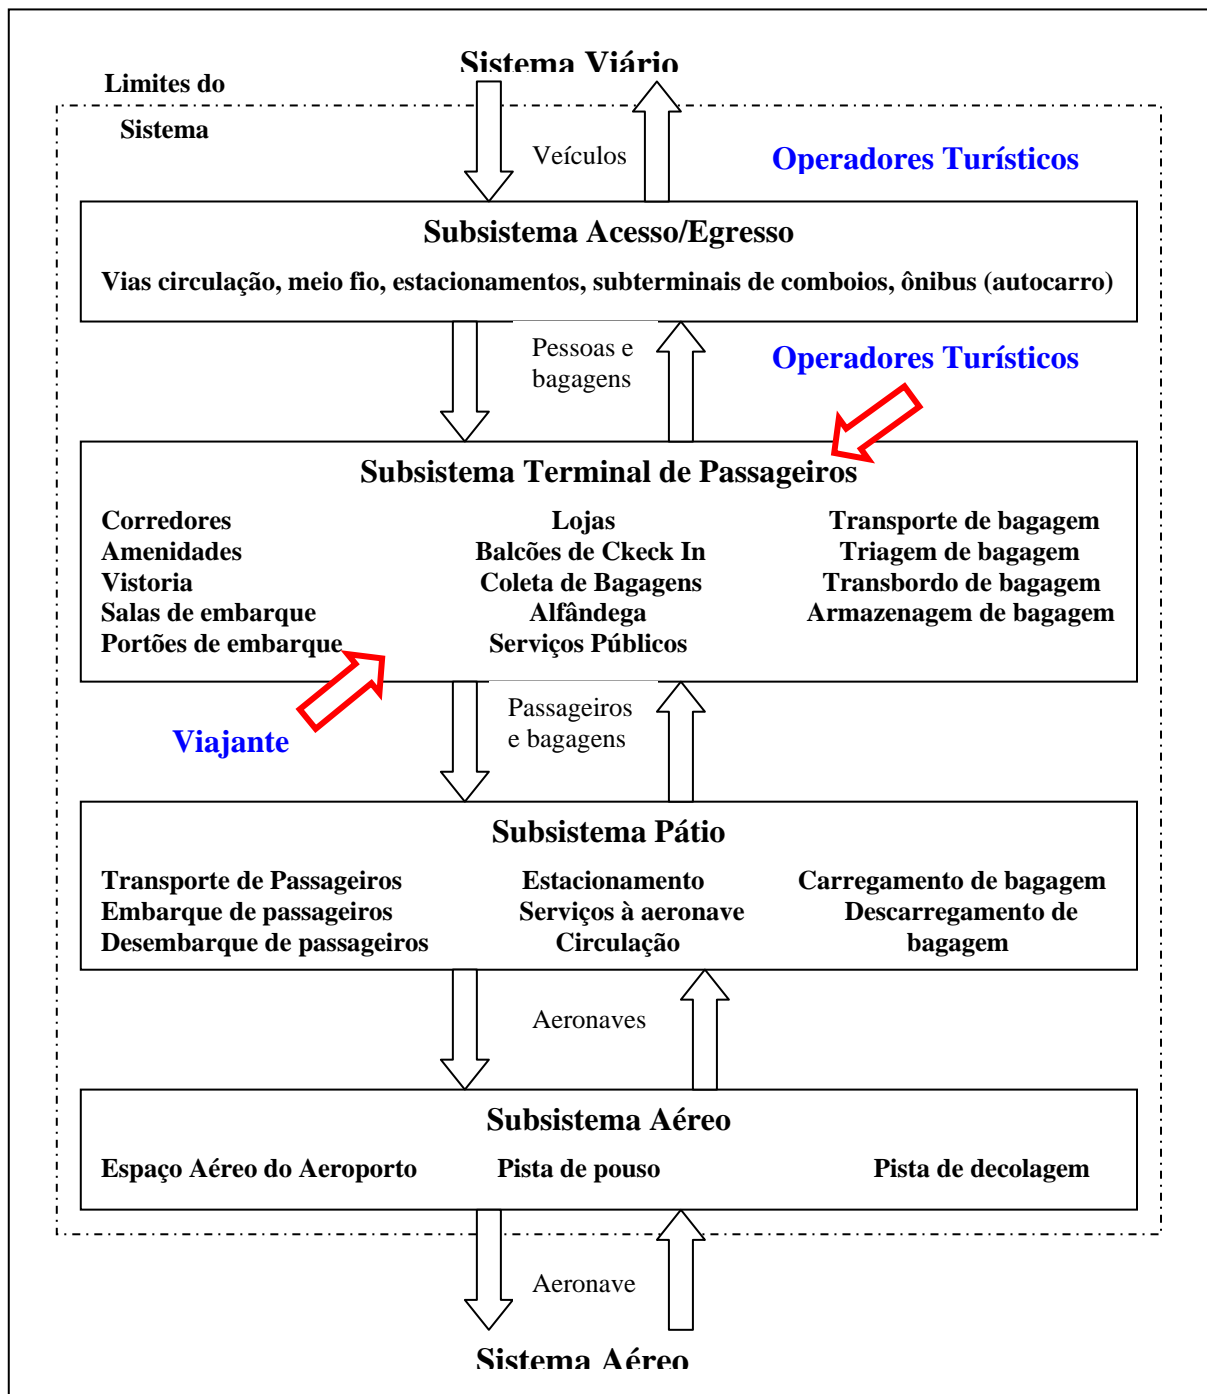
Sistema Viário

Limites do Sistema

Veículos

Operadores Turísticos

Subsistema Acesso/Egresso

Vias circulação, meio fio, estacionamentos, subterminais de comboios, ônibus (autocarro)

Pessoas e bagagens

Operadores Turísticos

Subsistema Terminal de Passageiros

Corredores
Amenidades
Vistoria
Salas de embarque
Portões de embarque

Lojas
Balcões de Ckeck In
Coleta de Bagagens
Alfândega
Serviços Públicos

Transporte de bagagem
Triagem de bagagem
Transbordo de bagagem
Armazenagem de bagagem

Passageiros e bagagens

Viajante

Subsistema Pátio

Transporte de Passageiros
Embarque de passageiros
Desembarque de passageiros

Estacionamento
Serviços à aeronave
Circulação

Carregamento de bagagem
Descarregamento de bagagem

Aeronaves

Subsistema Aéreo

Espaço Aéreo do Aeroporto
Pista de pouso
Pista de decolagem

Aeronave

Sistema Aéreo